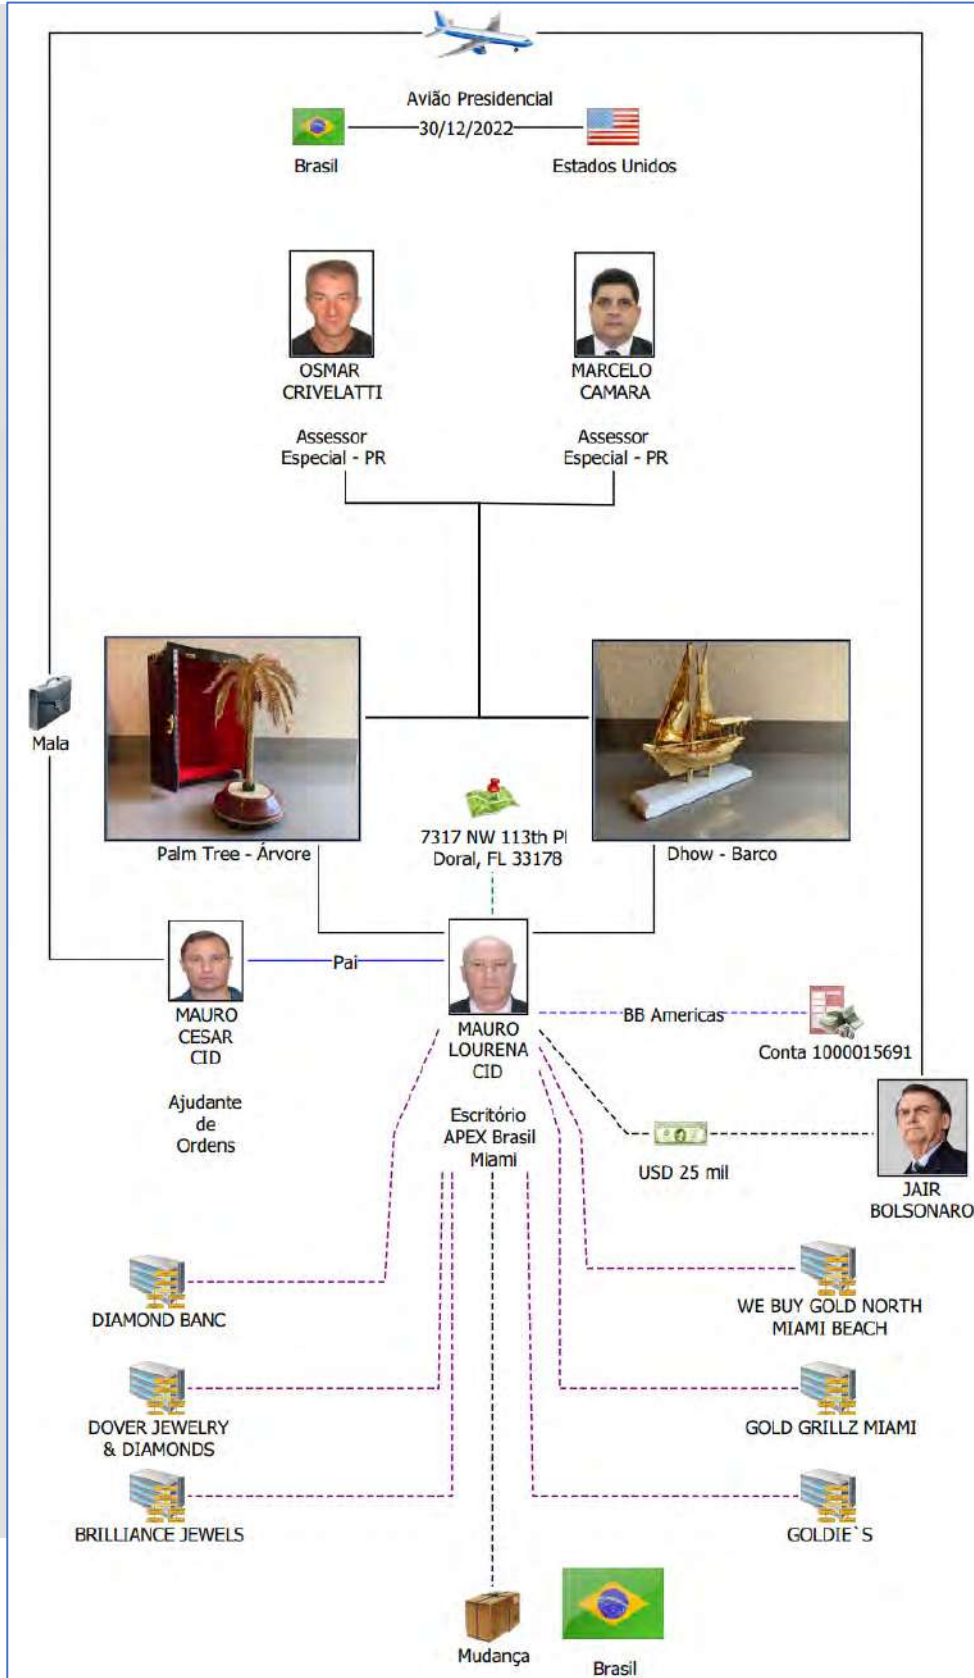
Avião Presidencial
30/12/2022
Brasil
Estados Unidos

OSMAR CRIVELATTI

Assessor Especial - PR

MARCELO CAMARA

Assessor Especial - PR

Mala

Palm Tree - Árvore

7317 NW 113th Pl
Doral, FL 33178

Dhow - Barco

MAURO CESAR CID

Ajudante de Ordens

Pai

MAURO LOURENA CID

Escritório APEX Brasil Miami

BB Americas

Conta 1000015691

USD 25 mil

JAIR BOLSONARO

DIAMOND BANC

DOVER JEWELRY & DIAMONDS

BRILLIANCE JEWELS

WE BUY GOLD NORTH MIAMI BEACH

GOLD GRILLZ MIAMI

GOLDIE`S

Mudança

Brasil